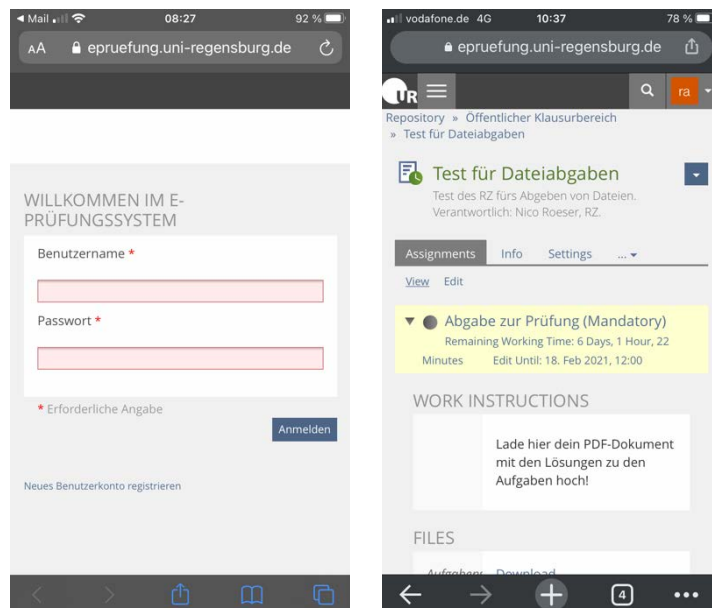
◀ Mail 08:27 92 %

AA epruefung.uni-regensburg.de

WILLKOMMEN IM E-PRÜFUNGSSYSTEM

Benutzername *

Passwort *

* Erforderliche Angabe

Anmelden

Neues Benutzerkonto registrieren

vodafone.de 4G 10:37 78 %

epruefung.uni-regensburg.de

UR

ra

Repository » Öffentlicher Klausurbereich » Test für Dateiabgaben

Test für Dateiabgaben

Test des RZ fürs Abgeben von Dateien. Verantwortlich: Nico Roeser, RZ.

Assignments Info Settings ...

View Edit

Abgabe zur Prüfung (Mandatory)

Remaining Working Time: 6 Days, 1 Hour, 22 Minutes Edit Until: 18. Feb 2021, 12:00

WORK INSTRUCTIONS

Lade hier dein PDF-Dokument mit den Lösungen zu den Aufgaben hoch!

FILES

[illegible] Download

4